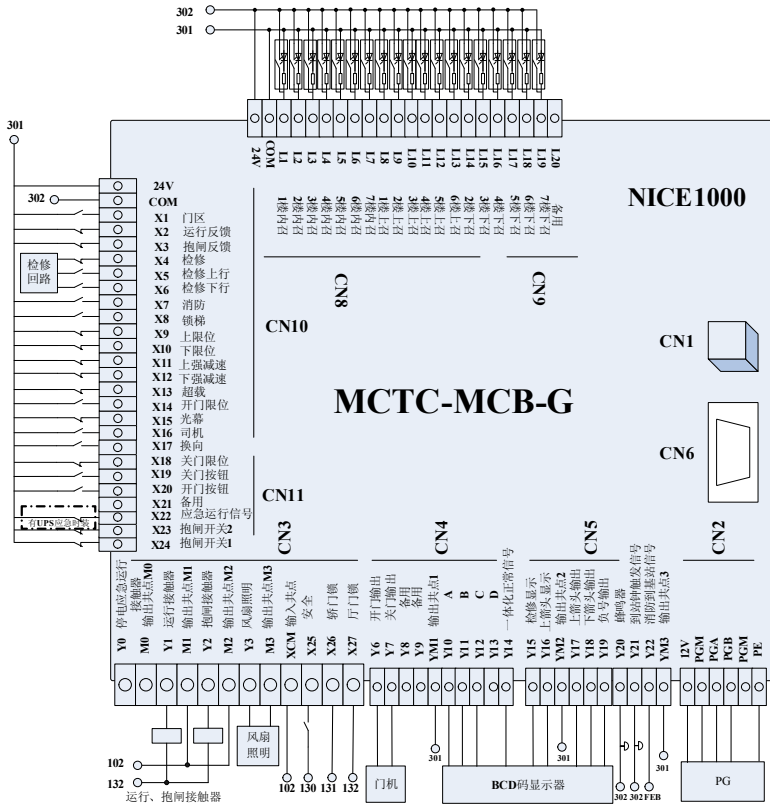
302
301

24V
COM
L1
L2
L3
L4
L5
L6
L7
L8
L9
L10
L11
L12
L13
L14
L15
L16
L17
L18
L19
L20

1楼内召
2楼内召
3楼内召
4楼内召
5楼内召
6楼内召
7楼内召
1楼上召
2楼上召
3楼上召
4楼上召
5楼上召
6楼上召
2楼下召
3楼下召
4楼下召
5楼下召
6楼下召
7楼下召
备用

NICE1000

301
302

24V
COM
X1 门区
X2 运行反馈
X3 抱闸反馈
X4 检修
X5 检修上行
X6 检修下行
X7 消防
X8 锁梯
X9 上限位
X10 下限位
X11 上强减速
X12 下强减速
X13 超载
X14 开门限位
X15 光幕
X16 司机
X17 换向
X18 关门限位
X19 关门按钮
X20 开门按钮
X21 备用
X22 应急运行信号
X23 抱闸开关2
X24 抱闸开关1

检修回路
有UPS应急时接

CN8
CN9
CN10
CN1
MCTC-MCB-G
CN6
CN11
CN3
CN4
CN5
CN2

停电应急运行接触器
输出共点M0
运行接触器
输出共点M1
抱闸接触器
输出共点M2
风扇照明
输出共点M3
输入共点
安全
轿门锁
厅门锁

开门输出
关门输出
备用
备用
输出共点1
A
B
C
D
一体化正常信号

检修显示
上箭头显示
输出共点2
上箭头输出
下箭头输出
负号输出
蜂鸣器
到站钟触发信号
消防到基站信号
输出共点3

Y0 M0 Y1 M1 Y2 M2 Y3 M3 XCM X25 X26 X27
Y6 Y7 Y8 Y9 YM1 Y10 Y11 Y12 Y13 Y14
Y15 Y16 YM2 Y17 Y18 Y19 Y20 Y21 Y22 YM3
12V PGM PGA PGB PGM PE

风扇照明
102
132
运行、抱闸接触器
102 130 131 132
门机
301
BCD码显示器
301
302 302 FEB
301
PG